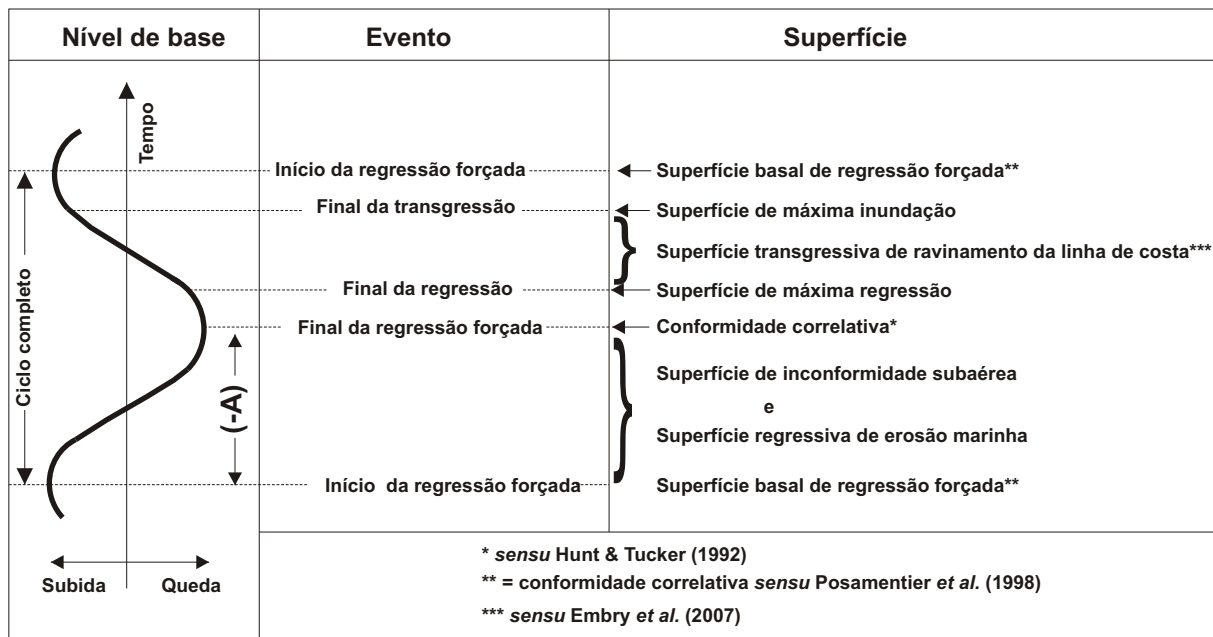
| Nível de base | Evento | Superfície |
|---|---|---|
| Tempo | | |
| | Início da regressão forçada | Superfície basal de regressão forçada** |
| | Final da transgressão | Superfície de máxima inundação |
| | | Superfície transgressiva de ravinamento da linha de costa*** |
| Ciclo completo | Final da regressão | Superfície de máxima regressão |
| | Final da regressão forçada | Conformidade correlativa* |
| (-A) | | Superfície de inconformidade subaérea e Superfície regressiva de erosão marinha |
| | Início da regressão forçada | Superfície basal de regressão forçada** |
| Subida Queda | | |

* sensu Hunt & Tucker (1992)

** = conformidade correlativa sensu Posamentier et al. (1998)

*** sensu Embry et al. (2007)